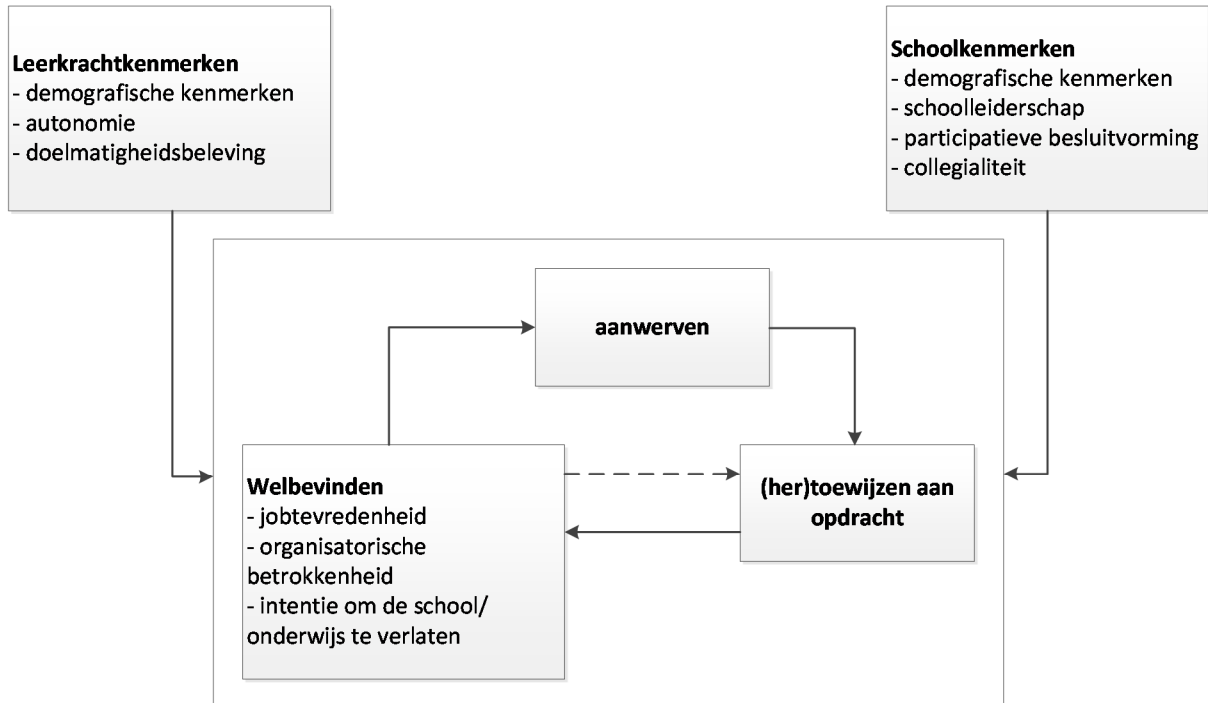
**Leerkrachtkenmerken**
- demografische kenmerken
- autonomie
- doelmatigheidsbeleving

**Schoolkenmerken**
- demografische kenmerken
- schoolleiderschap
- participatieve besluitvorming
- collegialiteit

**aanwerven**

**Welbevinden**
- jobtevredenheid
- organisatorische betrokkenheid
- intentie om de school/ onderwijs te verlaten

**(her)toewijzen aan opdracht**